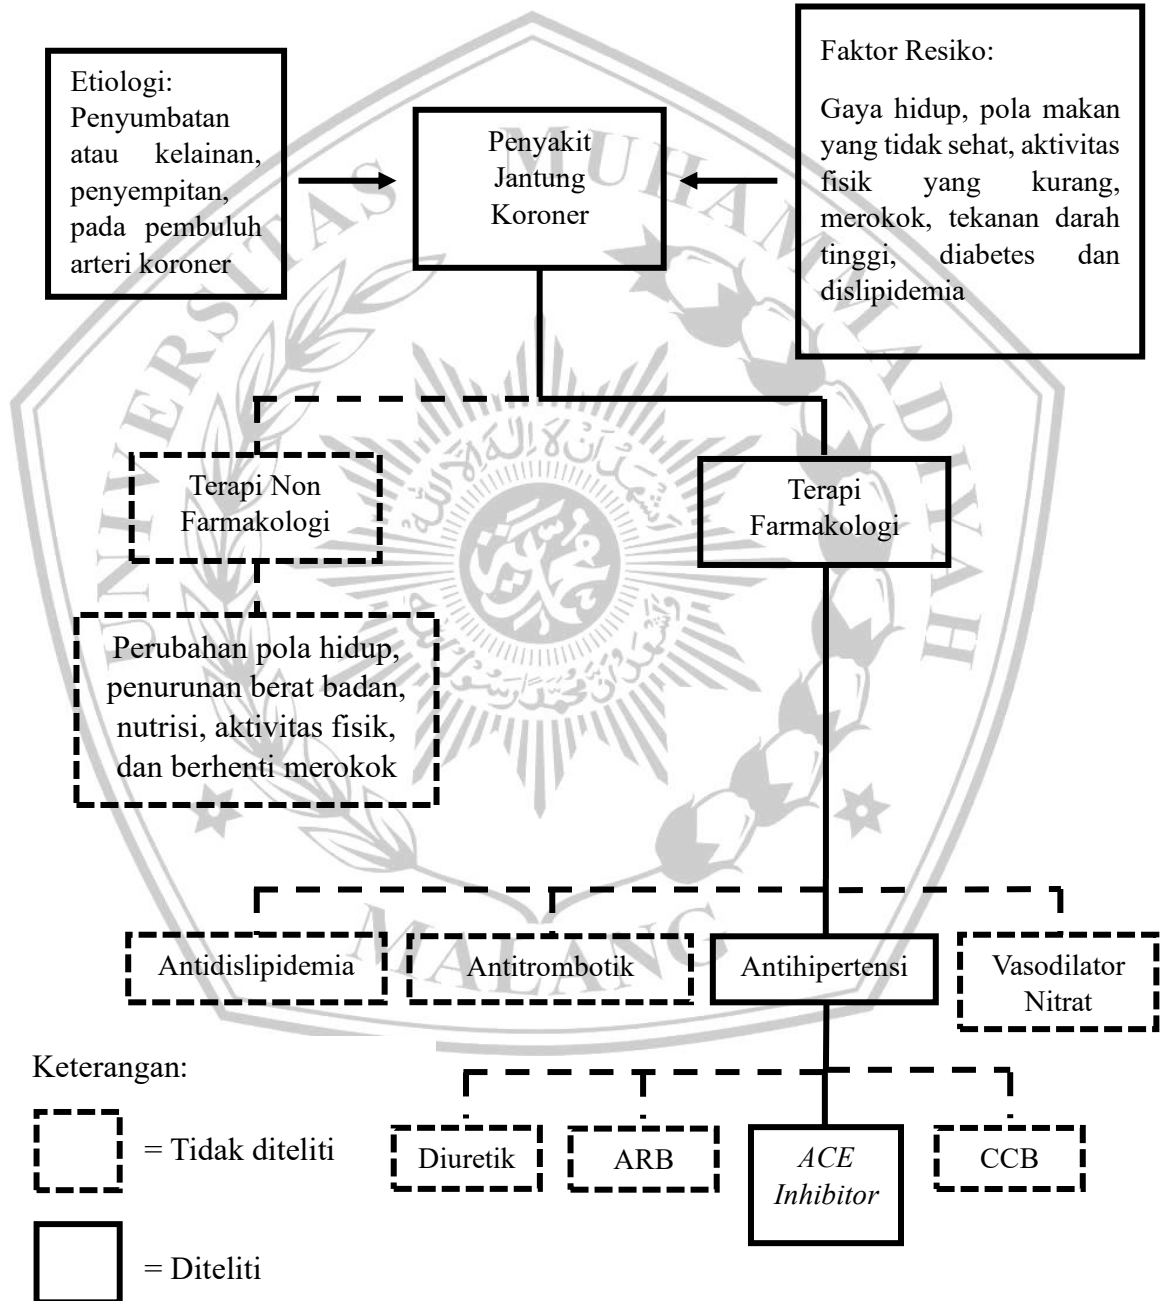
Etiologi: Penyumbatan atau kelainan, penyempitan, pada pembuluh arteri koroner

Penyakit Jantung Koroner

Faktor Resiko:

Gaya hidup, pola makan yang tidak sehat, aktivitas fisik yang kurang, merokok, tekanan darah tinggi, diabetes dan dislipidemia

Terapi Non Farmakologi

Perubahan pola hidup, penurunan berat badan, nutrisi, aktivitas fisik, dan berhenti merokok

Terapi Farmakologi

Antidislipidemia

Antitrombotik

Antihipertensi

Vasodilator Nitrat

Diuretik

ARB

ACE Inhibitor

CCB

Keterangan:

= Tidak diteliti

= Diteliti

UNIVERSITAS MUHAMMADIYAH MALANG